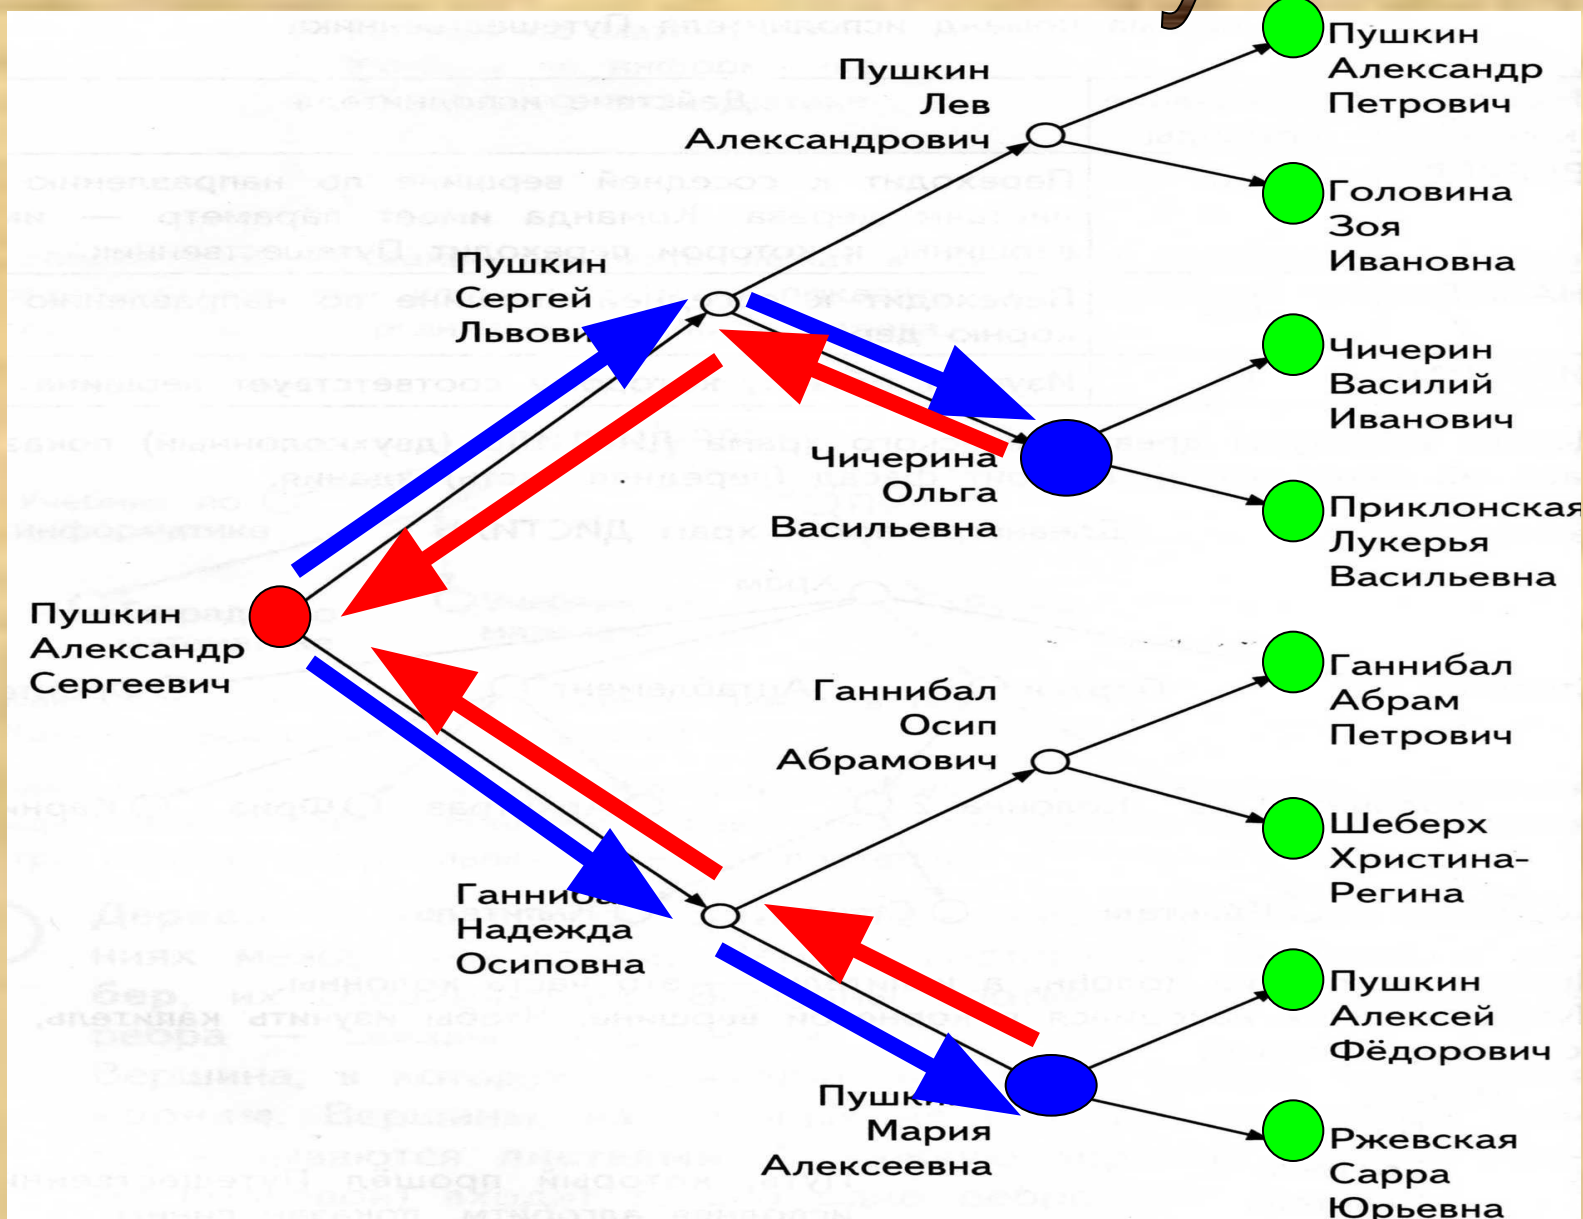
Пушкин Александр Петрович

Пушкин Лев Александрович

Головина Зоя Ивановна

Пушкин Сергей Львови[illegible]

Чичерин Василий Иванович

Чичерина Ольга Васильевна

Приклонская Лукерья Васильевна

Пушкин Александр Сергеевич

Ганнибал Абрам Петрович

Ганнибал Осип Абрамович

Шеберх Христина-Регина

Ганниб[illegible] Надежда Осиповна

Пушкин Алексей Фёдорович

Пушк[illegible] Мария Алексеевна

Ржевская Сарра Юрьевна